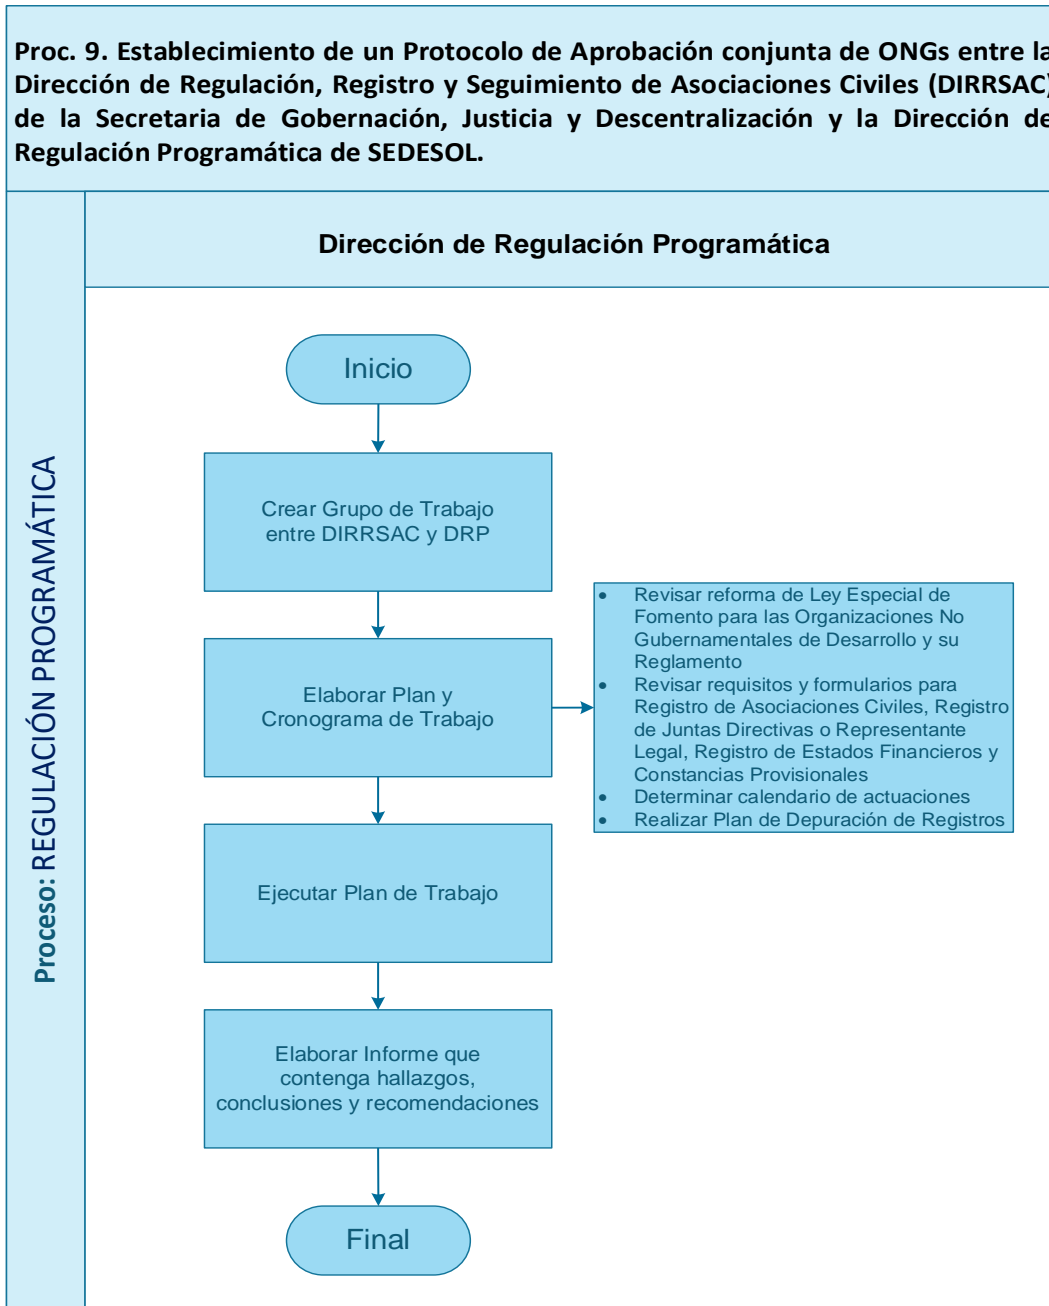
**Proc. 9. Establecimiento de un Protocolo de Aprobación conjunta de ONGs entre la Dirección de Regulación, Registro y Seguimiento de Asociaciones Civiles (DIRRSAC) de la Secretaria de Gobernación, Justicia y Descentralización y la Dirección de Regulación Programática de SEDESOL.**

Proceso: REGULACIÓN PROGRAMÁTICA

Dirección de Regulación Programática

Inicio

Crear Grupo de Trabajo entre DIRRSAC y DRP

Elaborar Plan y Cronograma de Trabajo

- Revisar reforma de Ley Especial de Fomento para las Organizaciones No Gubernamentales de Desarrollo y su Reglamento
- Revisar requisitos y formularios para Registro de Asociaciones Civiles, Registro de Juntas Directivas o Representante Legal, Registro de Estados Financieros y Constancias Provisionales
- Determinar calendario de actuaciones
- Realizar Plan de Depuración de Registros

Ejecutar Plan de Trabajo

Elaborar Informe que contenga hallazgos, conclusiones y recomendaciones

Final